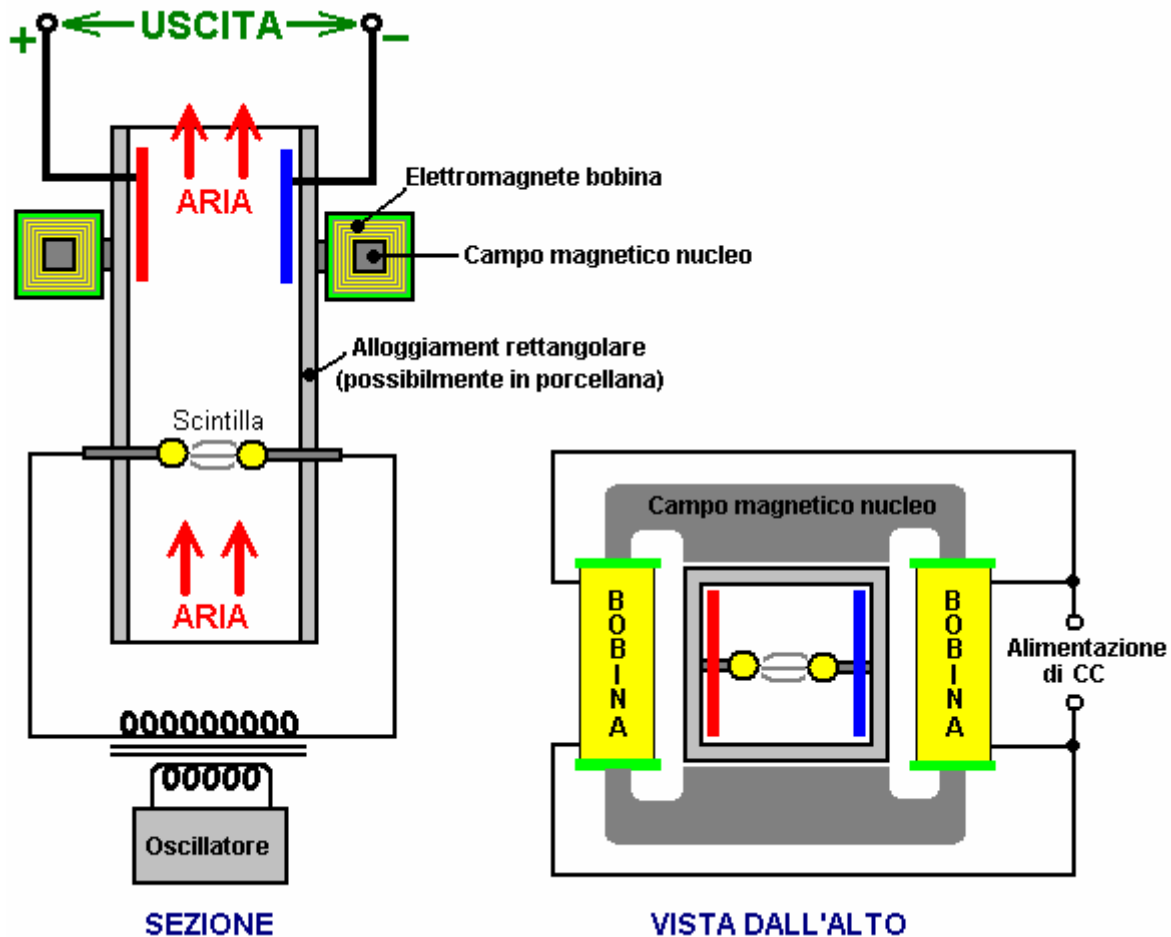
+ USCITA –

ARIA

Elettromagnete bobina

Campo magnetico nucleo

Alloggiament rettangolare (possibilmente in porcellana)

Scintilla

ARIA

Oscillatore

SEZIONE

Campo magnetico nucleo

BOBINA

BOBINA

Alimentazione di CC

VISTA DALL'ALTO